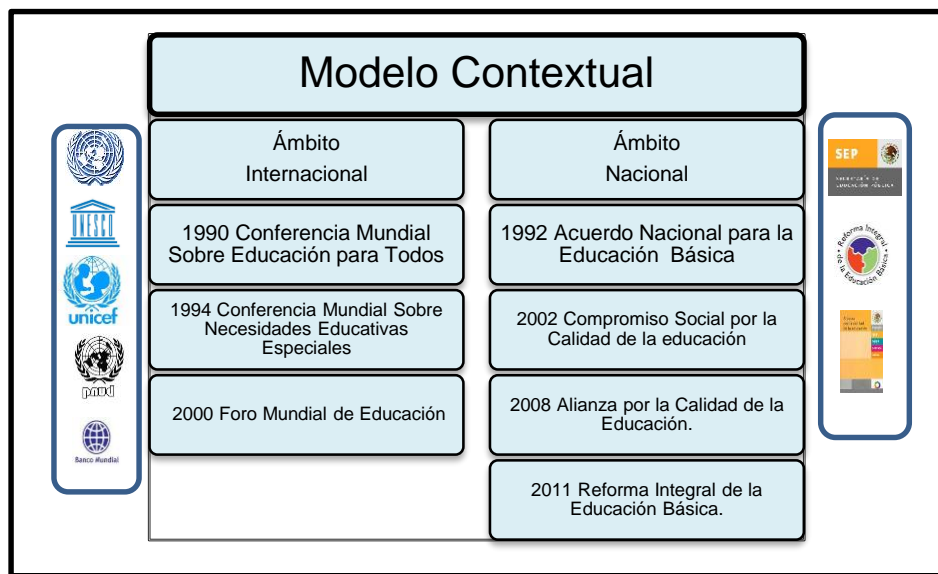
Modelo Contextual

Ámbito Internacional

1990 Conferencia Mundial Sobre Educación para Todos

1994 Conferencia Mundial Sobre Necesidades Educativas Especiales

2000 Foro Mundial de Educación

Ámbito Nacional

1992 Acuerdo Nacional para la Educación Básica

2002 Compromiso Social por la Calidad de la educación

2008 Alianza por la Calidad de la Educación.

2011 Reforma Integral de la Educación Básica.

UNESCO

unicef

pnud

Banco Mundial

SEP

Reforma Integral de la Educación Básica